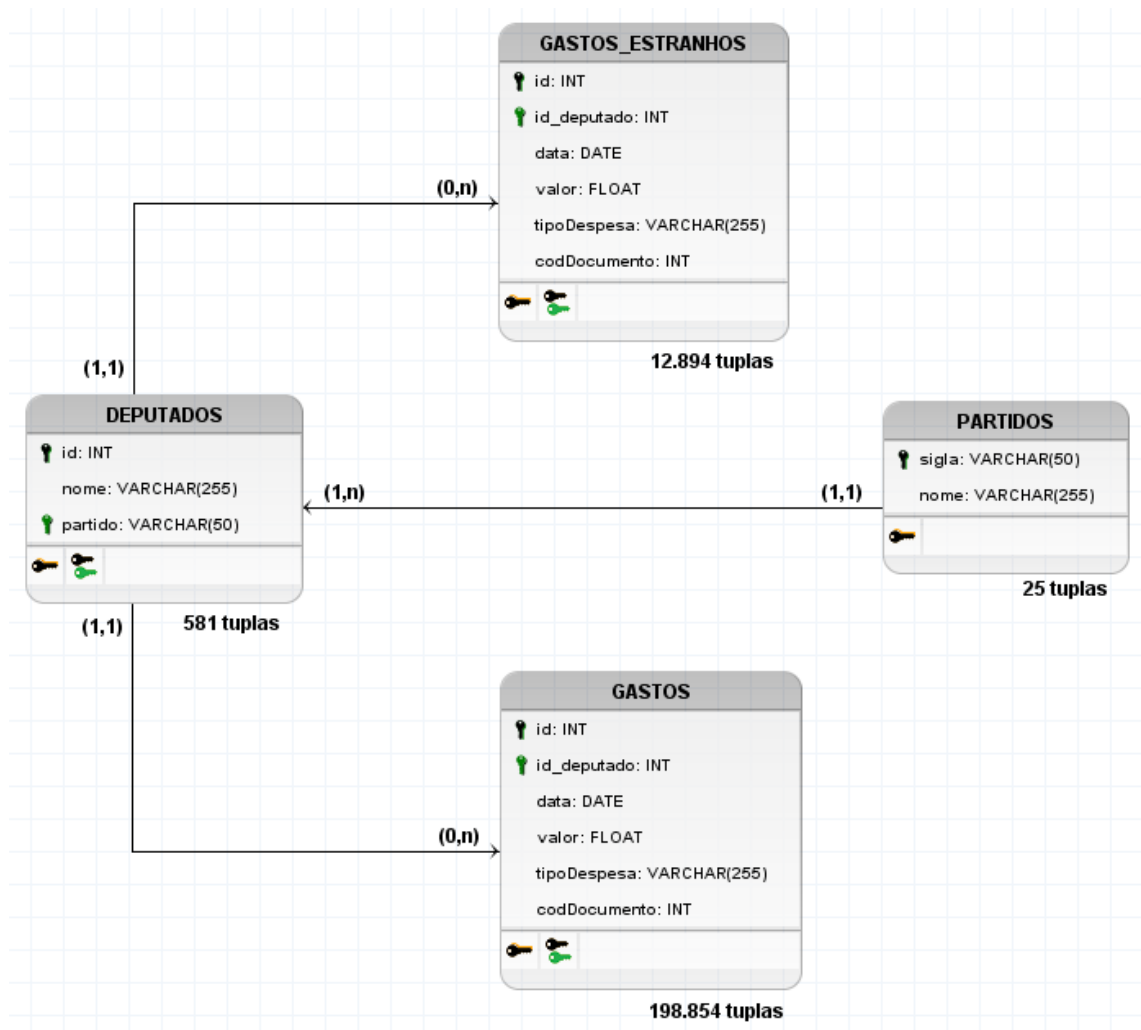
GASTOS_ESTRANHOS

id: INT

id_deputado: INT

data: DATE

valor: FLOAT

tipoDespesa: VARCHAR(255)

codDocumento: INT

12.894 tuplas

(0,n)

(1,1)

DEPUTADOS

id: INT

nome: VARCHAR(255)

partido: VARCHAR(50)

581 tuplas

(1,n)

(1,1)

PARTIDOS

sigla: VARCHAR(50)

nome: VARCHAR(255)

25 tuplas

(1,1)

(0,n)

GASTOS

id: INT

id_deputado: INT

data: DATE

valor: FLOAT

tipoDespesa: VARCHAR(255)

codDocumento: INT

198.854 tuplas